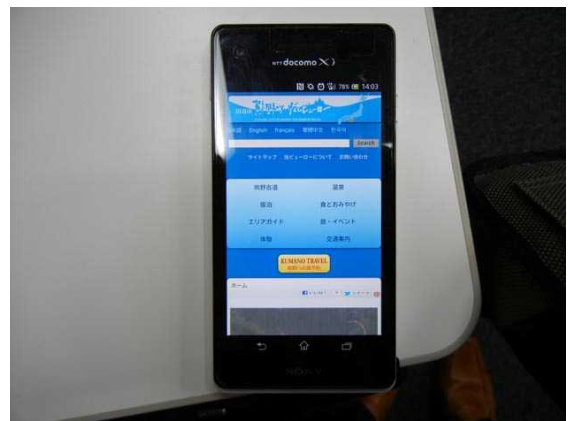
NTT docomo Xi

78% 14:03

English Français 繁體中文 한국어

Search

サイトマップ 当ビューローについて お問い合わせ

熊野古道 温泉

宿泊 食とおみやげ

エリアガイド 祭・イベント

体験 交通案内

KUMANO TRAVEL

ホーム

SONY